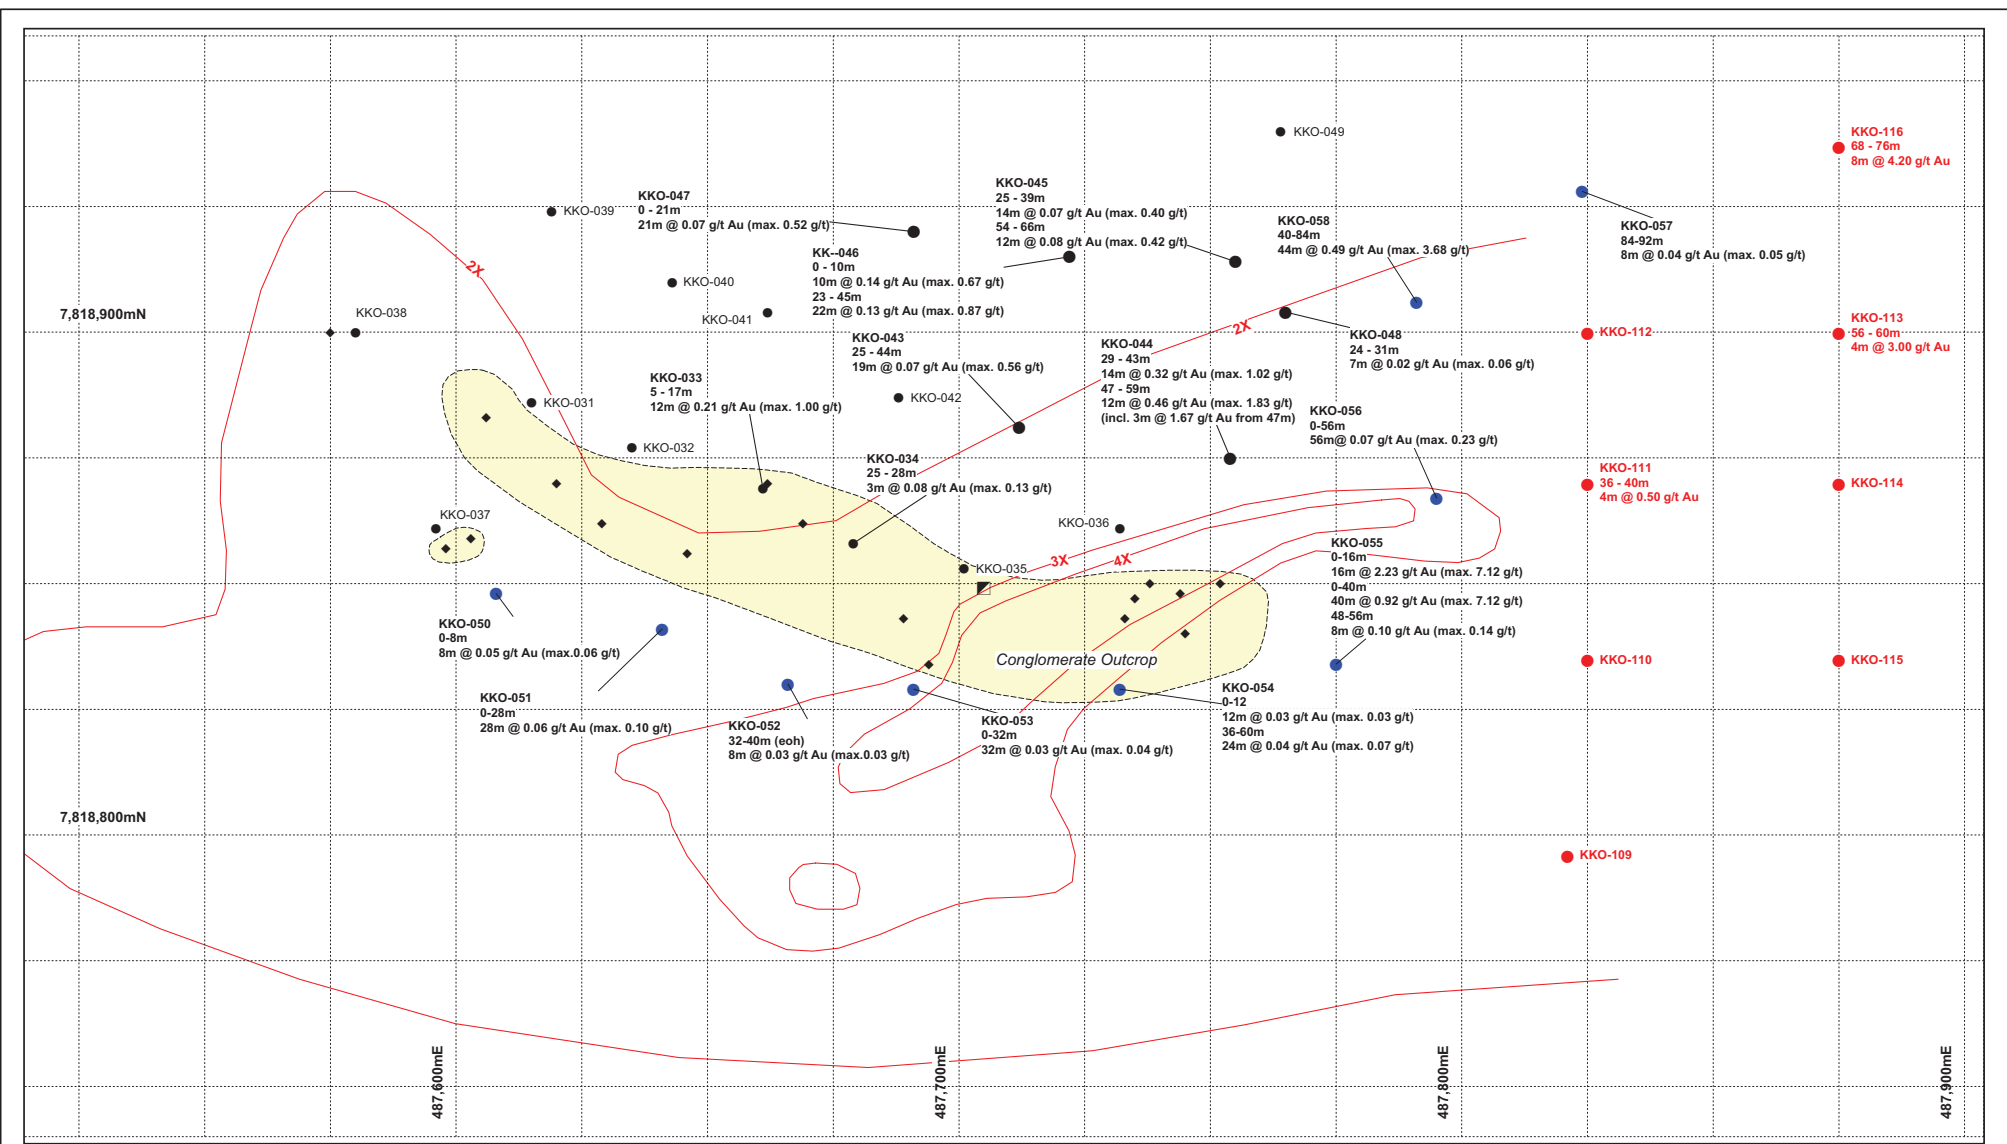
KKO-049

KKO-116
68 - 76m
8m @ 4.20 g/t Au

KKO-045
25 - 39m
14m @ 0.07 g/t Au (max. 0.40 g/t)
54 - 66m
12m @ 0.08 g/t Au (max. 0.42 g/t)

KKO-039

KKO-047
0 - 21m
21m @ 0.07 g/t Au (max. 0.52 g/t)

KKO-058
40-84m
44m @ 0.49 g/t Au (max. 3.68 g/t)

KKO-057
84-92m
8m @ 0.04 g/t Au (max. 0.05 g/t)

2X

KK--046
0 - 10m
10m @ 0.14 g/t Au (max. 0.67 g/t)
23 - 45m
22m @ 0.13 g/t Au (max. 0.87 g/t)

KKO-040

7,818,900mN

KKO-038

KKO-041

KKO-043
25 - 44m
19m @ 0.07 g/t Au (max. 0.56 g/t)

2X

KKO-048
24 - 31m
7m @ 0.02 g/t Au (max. 0.06 g/t)

KKO-112

KKO-113
56 - 60m
4m @ 3.00 g/t Au

KKO-044
29 - 43m
14m @ 0.32 g/t Au (max. 1.02 g/t)
47 - 59m
12m @ 0.46 g/t Au (max. 1.83 g/t)
(incl. 3m @ 1.67 g/t Au from 47m)

KKO-033
5 - 17m
12m @ 0.21 g/t Au (max. 1.00 g/t)

KKO-031

KKO-042

KKO-056
0-56m
56m@ 0.07 g/t Au (max. 0.23 g/t)

KKO-032

KKO-034
25 - 28m
3m @ 0.08 g/t Au (max. 0.13 g/t)

KKO-111
36 - 40m
4m @ 0.50 g/t Au

KKO-114

KKO-037

KKO-036

KKO-055
0-16m
16m @ 2.23 g/t Au (max. 7.12 g/t)
0-40m
40m @ 0.92 g/t Au (max. 7.12 g/t)
48-56m
8m @ 0.10 g/t Au (max. 0.14 g/t)

KKO-035

3X

4X

KKO-050
0-8m
8m @ 0.05 g/t Au (max.0.06 g/t)

Conglomerate Outcrop

KKO-110

KKO-115

KKO-051
0-28m
28m @ 0.06 g/t Au (max. 0.10 g/t)

KKO-054
0-12
12m @ 0.03 g/t Au (max. 0.03 g/t)
36-60m
24m @ 0.04 g/t Au (max. 0.07 g/t)

KKO-052
32-40m (eoh)
8m @ 0.03 g/t Au (max.0.03 g/t)

KKO-053
0-32m
32m @ 0.03 g/t Au (max. 0.04 g/t)

7,818,800mN

KKO-109

487,600mE

487,700mE

487,800mE

487,900mE